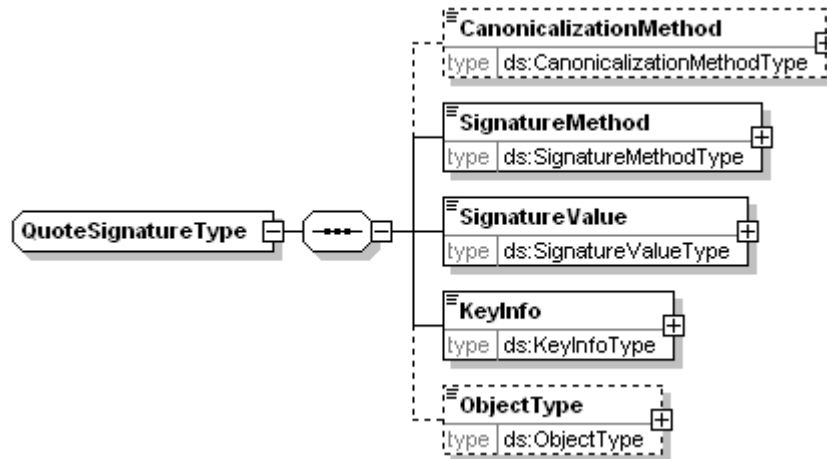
QuoteSignatureType

CanonicalizationMethod
type ds:CanonicalizationMethodType

SignatureMethod
type ds:SignatureMethodType

SignatureValue
type ds:SignatureValueType

KeyInfo
type ds:KeyInfoType

ObjectType
type ds:ObjectType